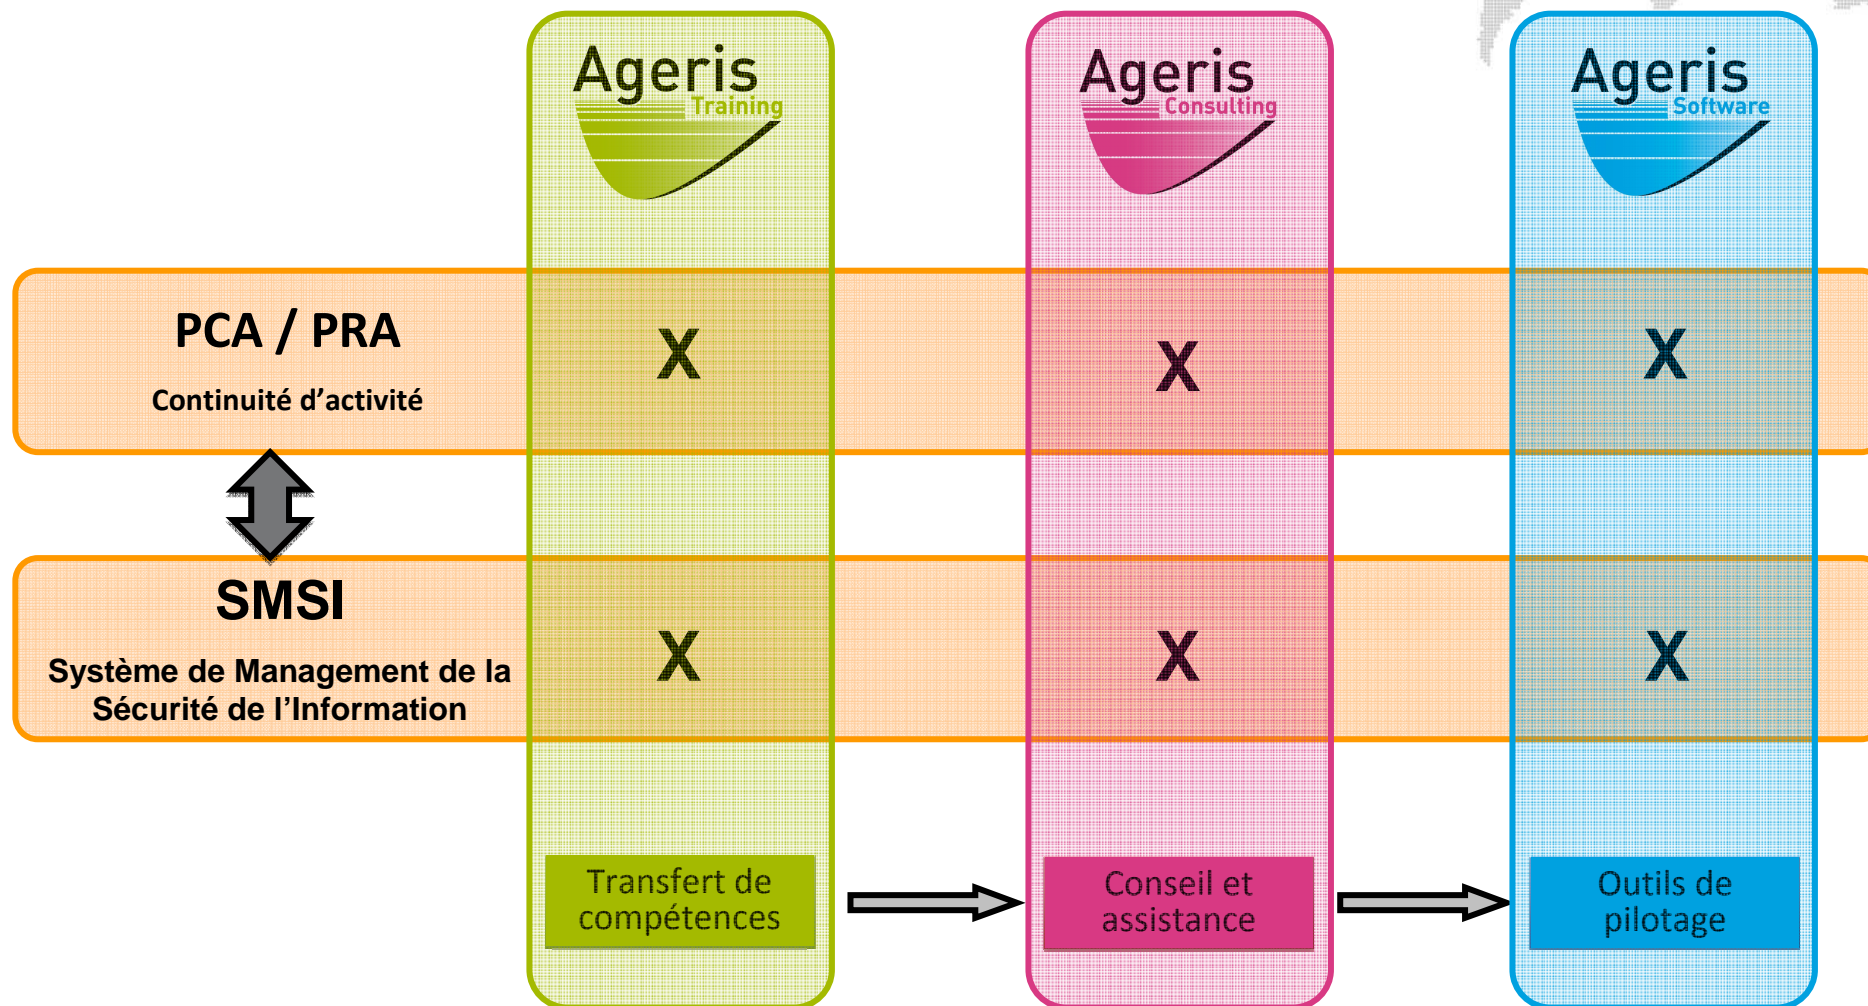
Ageris Training

Ageris Consulting

Ageris Software

PCA / PRA

Continuité d'activité

X

X

X

SMSI

Système de Management de la Sécurité de l'Information

X

X

X

Transfert de compétences

Conseil et assistance

Outils de pilotage